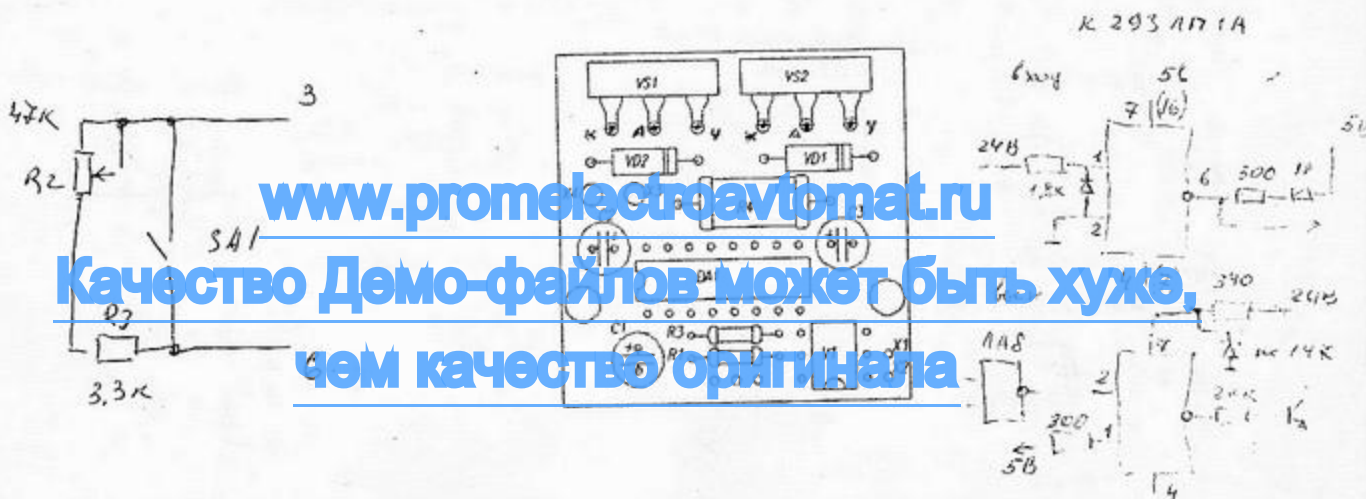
К 293 ЛП 1А

4,7К
3
R2
SA1
R3
3,3к
4

VS1
VS2
к
А
у
к
А
у
VD2
VD1
DA1
C1
R3
R1
X1

вход
5С
(VБ)
7
24В
1,5к
1
6
300
2
340
24В
7
ЛАБ
2
300
1
5В
24К
4

www.promelectroavtomat.ru
Качество Демо-файлов может быть хуже, чем качество оригинала